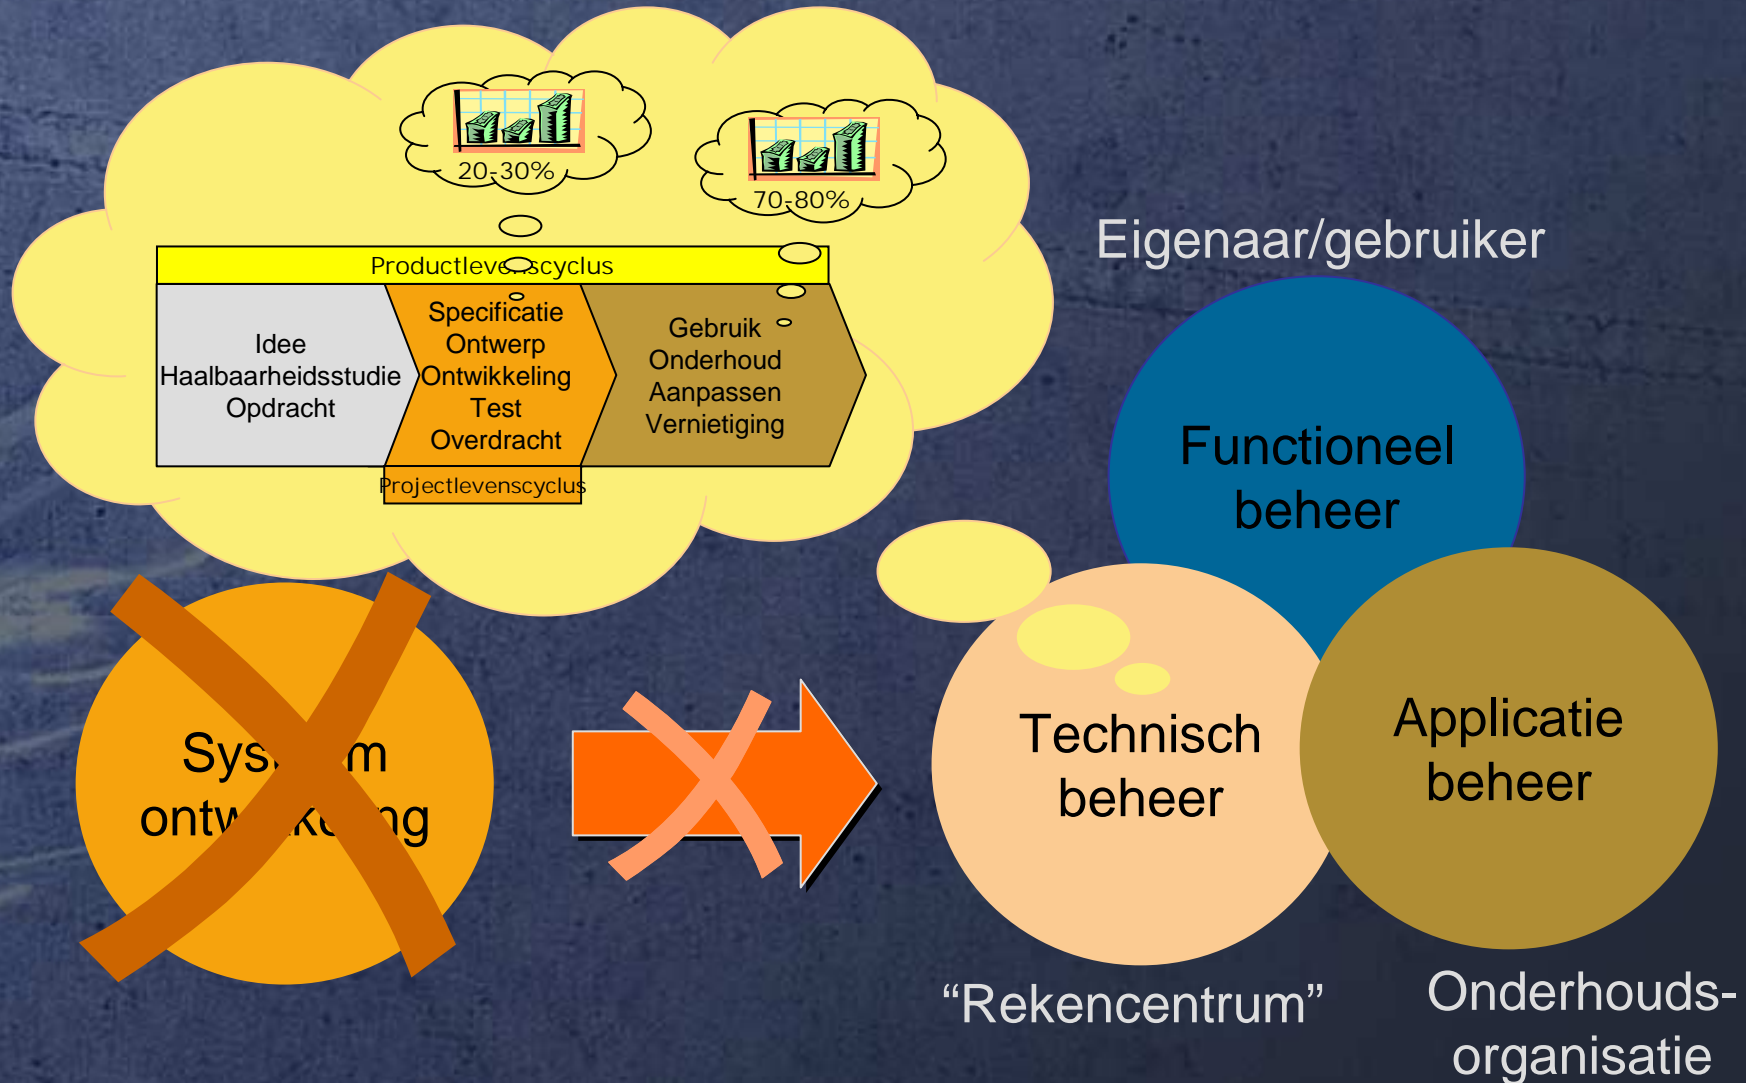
20-30%

70-80%

Productlevenscyclus

Idee
Haalbaarheidsstudie
Opdracht

Specificatie
Ontwerp
Ontwikkeling
Test
Overdracht

Gebruik
Onderhoud
Aanpassen
Vernietiging

Projectlevenscyclus

Eigenaar/gebruiker

Functioneel beheer

Sys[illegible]m ontw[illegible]k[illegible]ng

Technisch beheer

Applicatie beheer

“Rekencentrum”

Onderhouds-organisatie